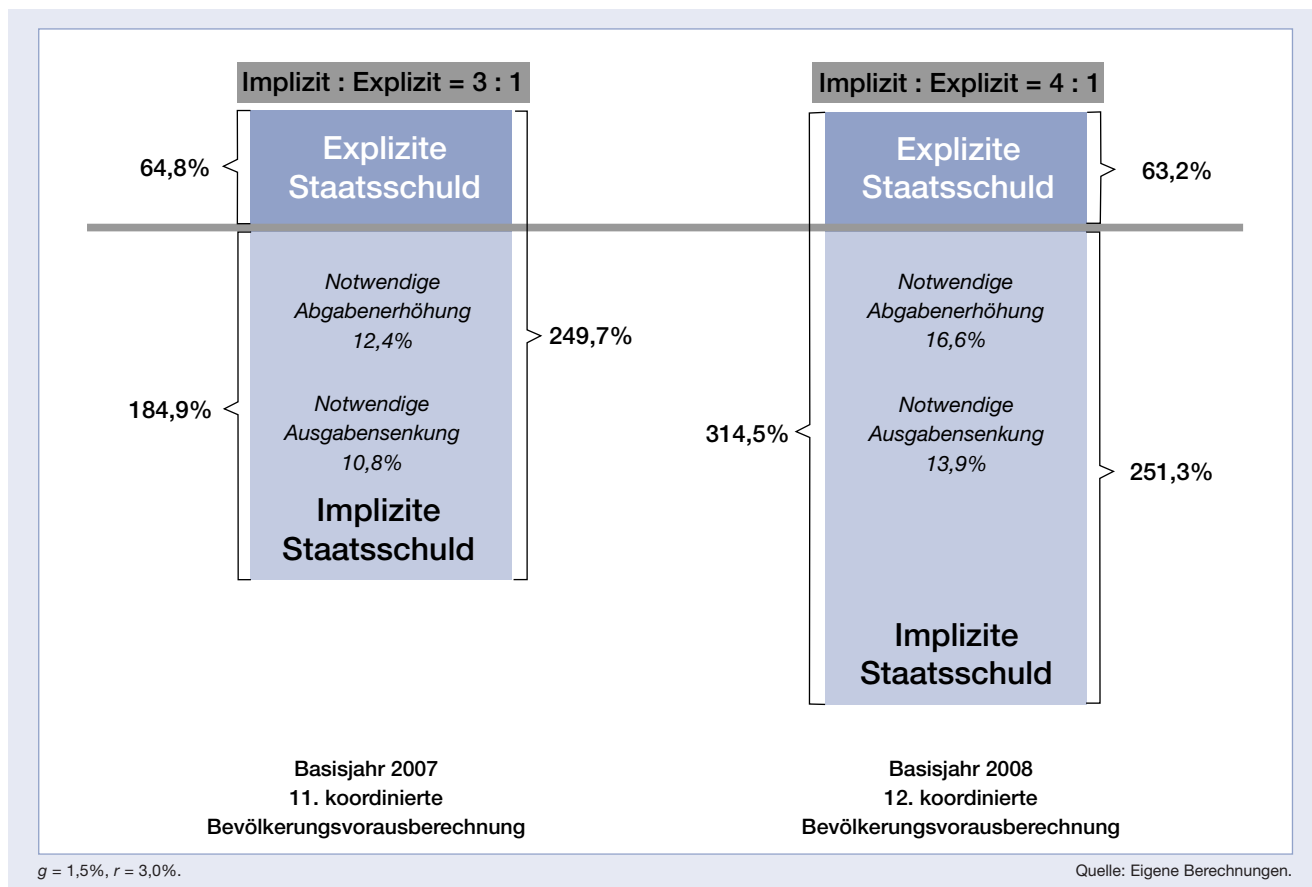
Implizit : Explizit = 3 : 1

64,8%

Explizite Staatsschuld

Notwendige Abgabenerhöhung 12,4%

249,7%

184,9%

Notwendige Ausgabensenkung 10,8%

Implizite Staatsschuld

Implizit : Explizit = 4 : 1

Explizite Staatsschuld

63,2%

Notwendige Abgabenerhöhung 16,6%

314,5%

Notwendige Ausgabensenkung 13,9%

251,3%

Implizite Staatsschuld

Basisjahr 2007
11. koordinierte
Bevölkerungsvorausberechnung

Basisjahr 2008
12. koordinierte
Bevölkerungsvorausberechnung

$g$ = 1,5%, $r$ = 3,0%.

Quelle: Eigene Berechnungen.